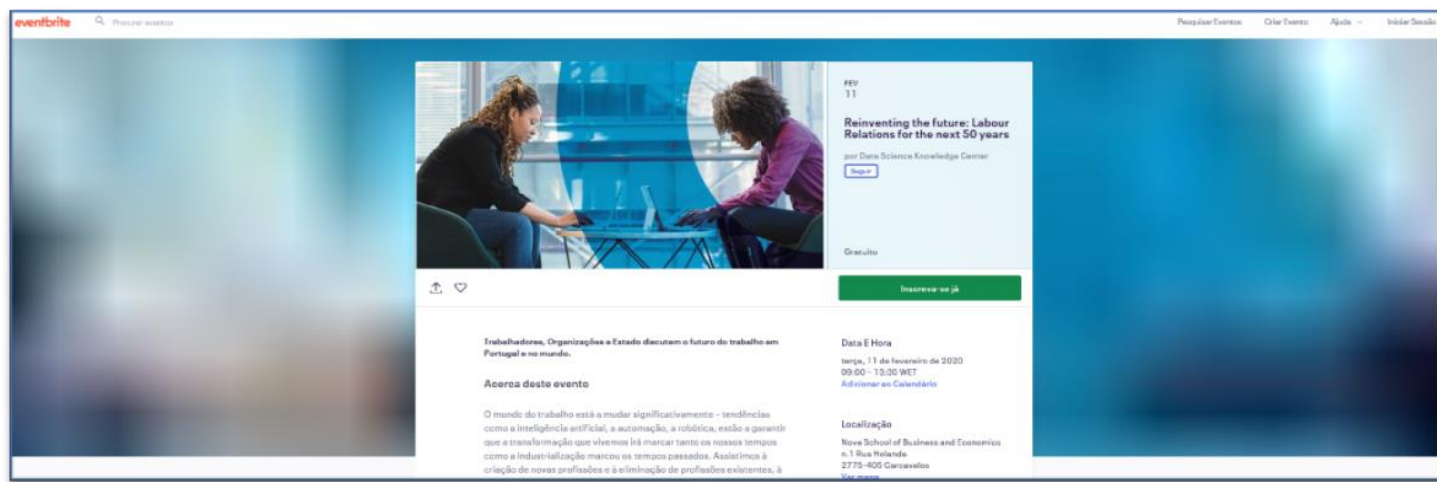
eventbrite Procurar eventos

Pesquisar Eventos Criar Evento Ajuda Iniciar Sessão

FEV
11

Reinventing the future: Labour Relations for the next 50 years

por Data Science Knowledge Center

Seguir

Gratuito

Inscreva-se já

Trabalhadores, Organizações e Estado discutem o futuro do trabalho em Portugal e no mundo.

Acerca deste evento

O mundo do trabalho está a mudar significativamente – tendências como a inteligência artificial, a automação, a robótica, estão a garantir que a transformação que vivemos irá marcar tanto os nossos tempos como a industrialização marcou os tempos passados. Assistimos à criação de novas profissões e à eliminação de profissões existentes, à

Data E Hora

terça, 11 de fevereiro de 2020
09:00 - 13:30 WET
Adicionar ao Calendário

Localização

Nova School of Business and Economics
n.1 Rua Holanda
2775-405 Carcavelos
Ver mapa